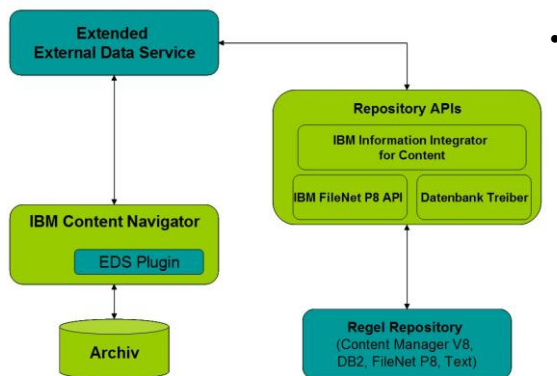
Extended External Data Service

Repository APIs

IBM Information Integrator for Content

IBM FileNet P8 API

Datenbank Treiber

IBM Content Navigator

EDS Plugin

Archiv

Regel Repository (Content Manager V8, DB2, FileNet P8, Text)

•